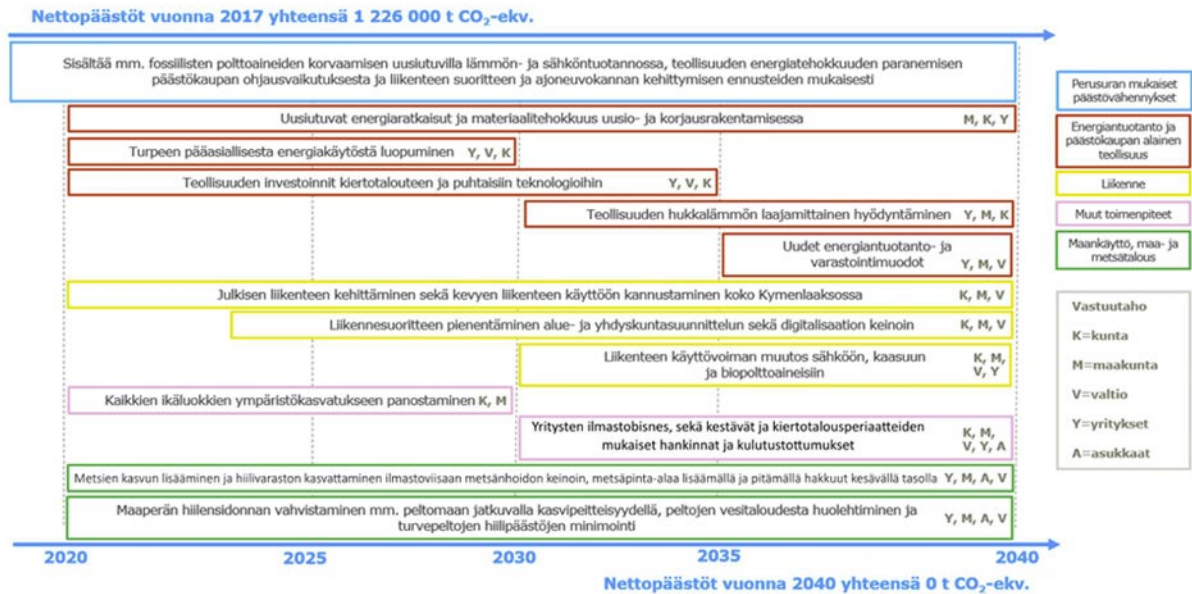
Nettopäästöt vuonna 2017 yhteensä 1 226 000 t $CO_2$-ekv.

Sisältää mm. fossiilisten polttoaineiden korvaamisen uusiutuvilla lämmön- ja sähköntuotannossa, teollisuuden energiatehokkuuden paranemisen päästökaupan ohjausvaikutuksesta ja liikenteen suoritteiden ja ajoneuvokannan kehittymisen ennusteiden mukaisesti

Uusiutuvat energiaratkaisut ja materiaalitehokkuus uusio- ja korjausrakentamisessa M, K, Y

Turpeen pääasiallisesta energiakäytöstä luopuminen Y, V, K

Teollisuuden investoinnit kiertotalouteen ja puhtaisiin teknologioihin Y, V, K

Teollisuuden hukkalämmön laajamittainen hyödyntäminen Y, M, K

Uudet energiantuotanto- ja varastointimuodot Y, M, V

Julkisen liikenteen kehittäminen sekä kevyen liikenteen käyttöön kannustaminen koko Kymenlaaksossa K, M, V

Liikennesuoritteen pienentäminen alue- ja yhdyskuntasuunnittelun sekä digitalisaation keinoin K, M, V

Liikenteen käyttövoiman muutos sähköön, kaasuun ja biopolttoaineisiin K, M, V, Y

Kaikkien ikäluokkien ympäristökasvatukseen panostaminen K, M

Yritysten ilmastobisnes, sekä kestävät ja kiertotalousperiaatteiden mukaiset hankinnat ja kulutustottumukset K, M, V, Y, A

Metsien kasvun lisääminen ja hiilivaraston kasvattaminen ilmastoviisaan metsänhoidon keinoin, metsäpinta-alaa lisäämällä ja pitämällä hakkuut kesävällä tasolla Y, M, A, V

Maaperän hiilensidonnan vahvistaminen mm. peltomaan jatkuvalla kasvipeitteisyydellä, peltojen vesitaloudesta huolehtiminen ja turvepeltojen hiilipäästöjen minimointi Y, M, A, V

2020 2025 2030 2035 2040

Nettopäästöt vuonna 2040 yhteensä 0 t $CO_2$-ekv.

Perusuran mukaiset päästövähennykset

Energiantuotanto ja päästökaupan alainen teollisuus

Liikenne

Muut toimenpiteet

Maankäyttö, maa- ja metsätalous

Vastuutaho
K=kunta
M=maakunta
V=valtio
Y=yritykset
A=asukkaat